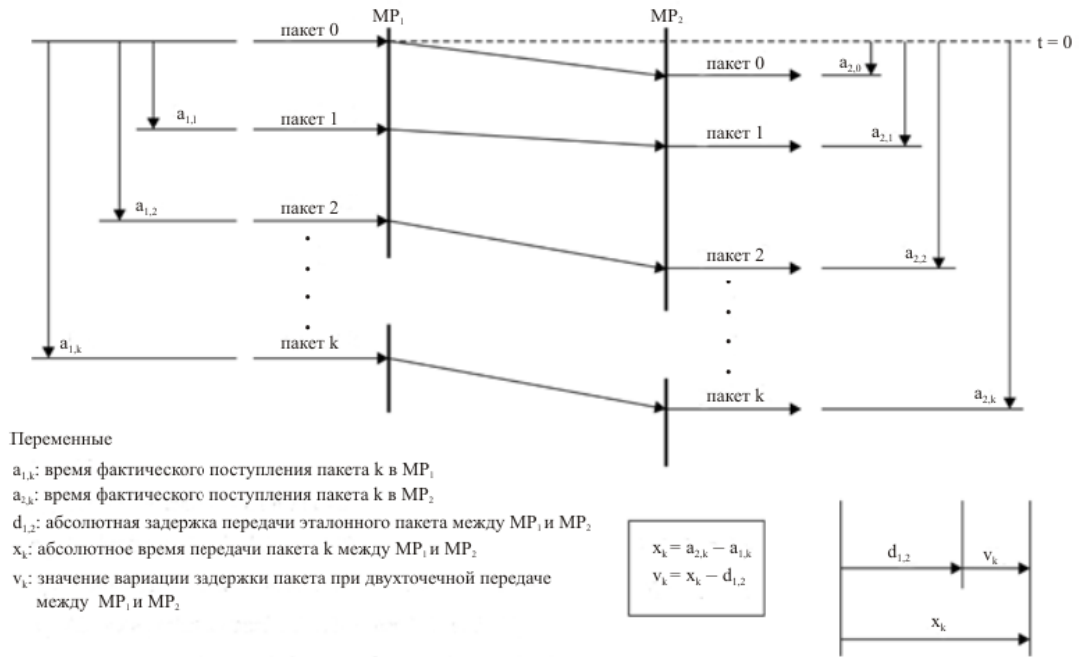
$MP_1$

$MP_2$

пакет 0

t = 0

пакет 0

$a_{2,0}$

$a_{1,1}$

пакет 1

пакет 1

$a_{2,1}$

$a_{1,2}$

пакет 2

пакет 2

$a_{2,2}$

$a_{1,k}$

пакет k

пакет k

$a_{2,k}$

Переменные

$a_{1,k}$: время фактического поступления пакета k в $MP_1$

$a_{2,k}$: время фактического поступления пакета k в $MP_2$

$d_{1,2}$: абсолютная задержка передачи эталонного пакета между $MP_1$ и $MP_2$

$x_k$: абсолютное время передачи пакета k между $MP_1$ и $MP_2$

$v_k$: значение вариации задержки пакета при двухточечной передаче между $MP_1$ и $MP_2$

$x_k = a_{2,k} - a_{1,k}$
$v_k = x_k - d_{1,2}$

$d_{1,2}$

$v_k$

$x_k$